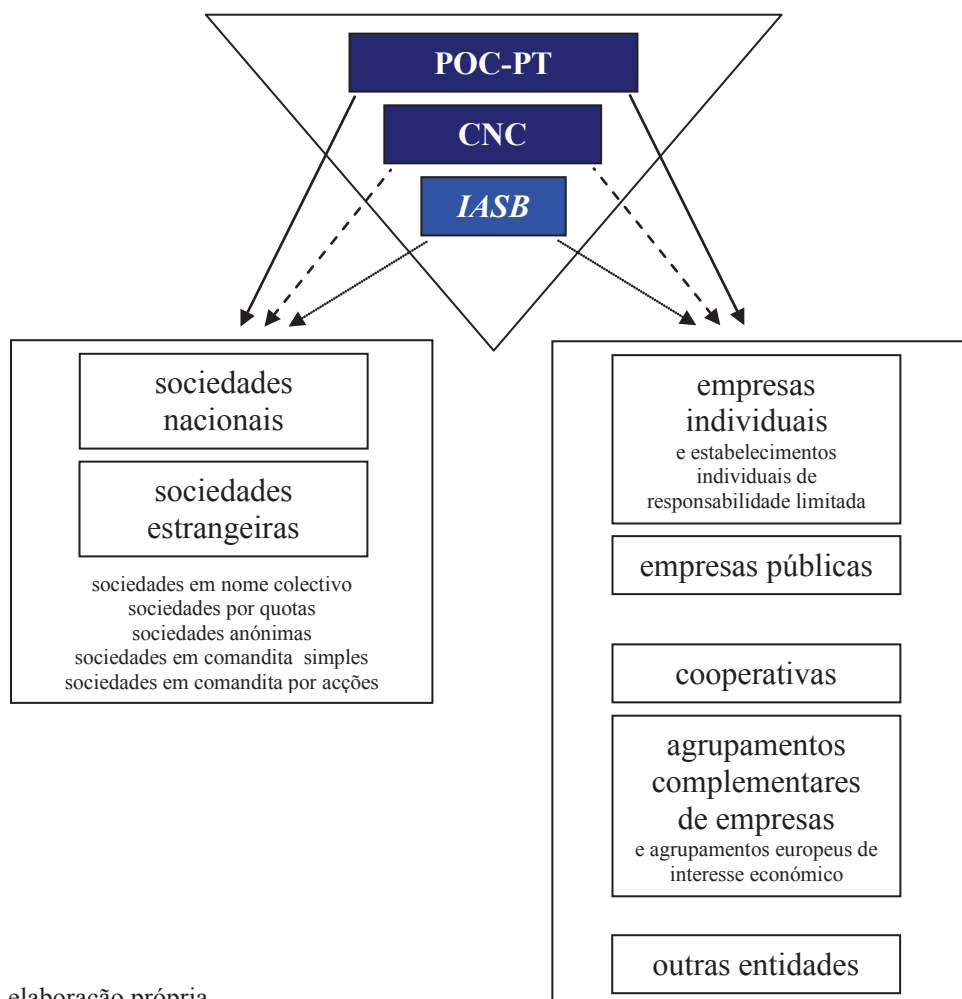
POC-PT

CNC

IASB

sociedades nacionais

sociedades estrangeiras

sociedades em nome colectivo
sociedades por quotas
sociedades anónimas
sociedades em comandita simples
sociedades em comandita por acções

empresas individuais
e estabelecimentos individuais de responsabilidade limitada

empresas públicas

cooperativas

agrupamentos complementares de empresas
e agrupamentos europeus de interesse económico

outras entidades

elaboração própria